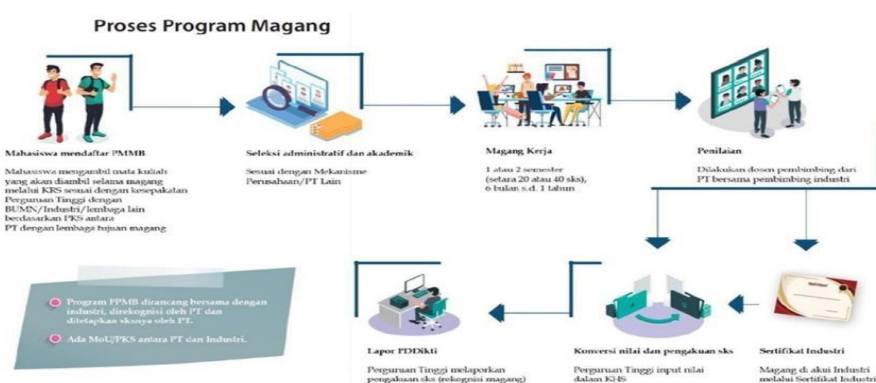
Proses Program Magang

Mahasiswa mendaftar PMMB

Mahasiswa mengambil mata kuliah yang akan diambil selama magang melalui KRS sesuai dengan kesepakatan Perguruan Tinggi dengan BUMN/Industri/lembaga lain berdasarkan PKS antara PT dengan lembaga tujuan magang

Seleksi administratif dan akademik

Sesuai dengan Mekanisme Perusahaan/PT Lain

Magang Kerja

1 atau 2 semester (setara 20 atau 40 sks), 6 bulan s.d. 1 tahun

Penilaian

Dilakukan dosen pembimbing dari PT bersama pembimbing industri

Program PPMB dirancang bersama dengan industri, direkognisi oleh PT dan ditetapkan sksnya oleh PT.

Ada MoU/PKS antara PT dan Industri.

Lapor PDDikti

Perguruan Tinggi melaporkan pengakuan sks (rekognisi magang)

Konversi nilai dan pengakuan sks

Perguruan Tinggi input nilai dalam KHS

Sertifikat Industri

Magang di akui Industri melalui Sertifikat Industri